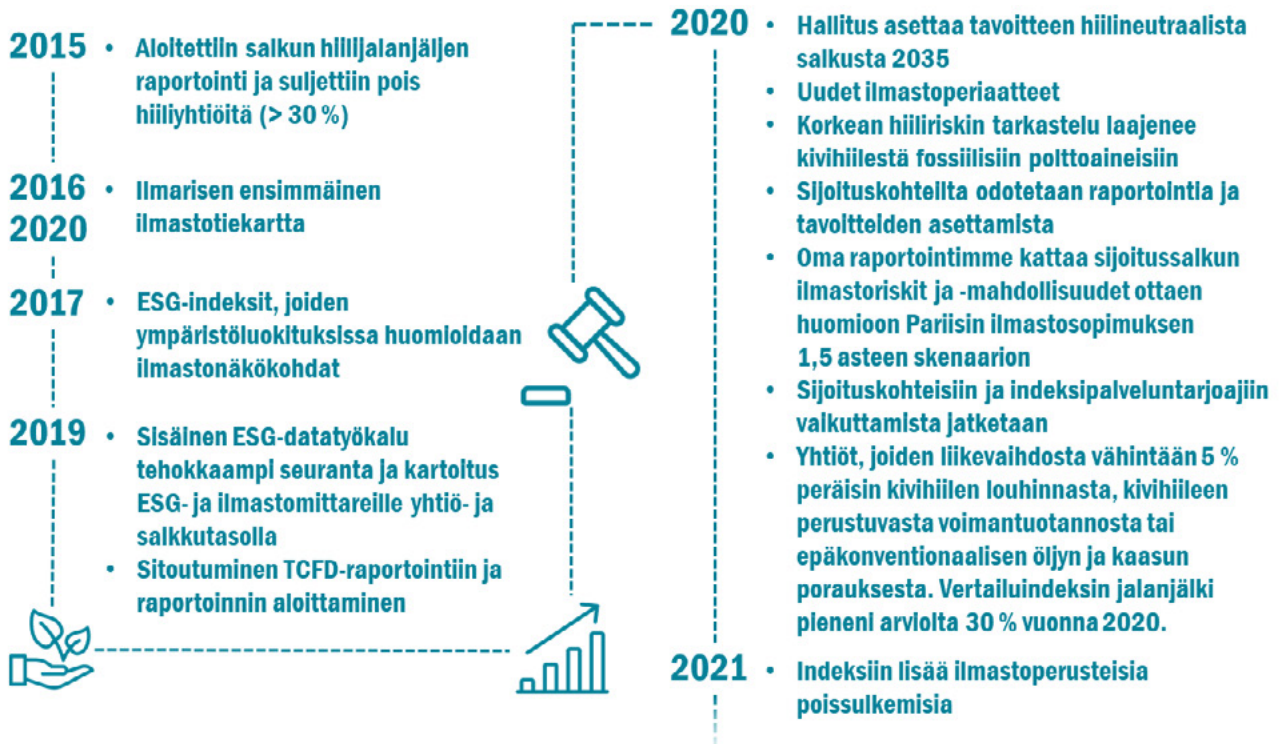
2015
• Aloitettiin salkun hiilijalanjäljen raportointi ja suljettiin pois hiiliyhtiöitä (> 30 %)

2016
2020
• Ilmarisen ensimmäinen ilmastotiekartta

2017
• ESG-indeksit, joiden ympäristöluokituksissa huomioidaan ilmastonäkökohdat

2019
• Sisäinen ESG-datatyökalu tehokkaampi seuranta ja kartoitus ESG- ja ilmastomittareille yhtiö- ja salkkutasolla
• Sitoutuminen TCFD-raportointiin ja raportoinnin aloittaminen

2020
• Hallitus asettaa tavoitteen hiilineutraalista salkusta 2035
• Uudet ilmastoperiaatteet
• Korkean hiiliriskin tarkastelu laajenee kivihiilestä fossiilisiin polttoaineisiin
• Sijoituskohteilta odotetaan raportointia ja tavoitteiden asettamista
• Oma raportointimme kattaa sijoitussalkun ilmastoriskit ja -mahdollisuudet ottaen huomioon Pariisin ilmastosopimuksen 1,5 asteen skenaarion
• Sijoituskohteisiin ja indeksipalveluntarjoajiin vaikuttamista jatketaan
• Yhtiöt, joiden liikevaihdosta vähintään 5 % peräisin kivihiilen louhinnasta, kivihiileen perustuvasta voimantuotannosta tai epäkonventionaalisen öljyn ja kaasun porauksesta. Vertailuindeksin jalanjälki pieneni arviolta 30 % vuonna 2020.

2021
• Indeksiin lisää ilmastoperusteisia poissulkemisia